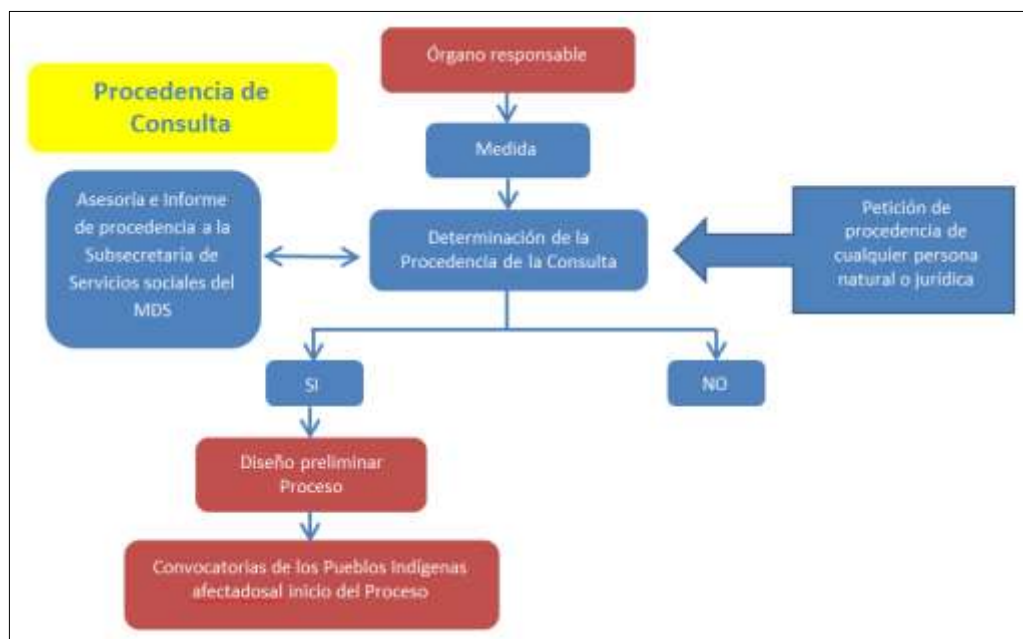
Procedencia de Consulta

Órgano responsable

Medida

Asesoría e informe de procedencia a la Subsecretaría de Servicios sociales del MDS

Determinación de la Procedencia de la Consulta

Petición de procedencia de cualquier persona natural o jurídica

SI

NO

Diseño preliminar Proceso

Convocatorias de los Pueblos Indígenas afectadosal inicio del Proceso